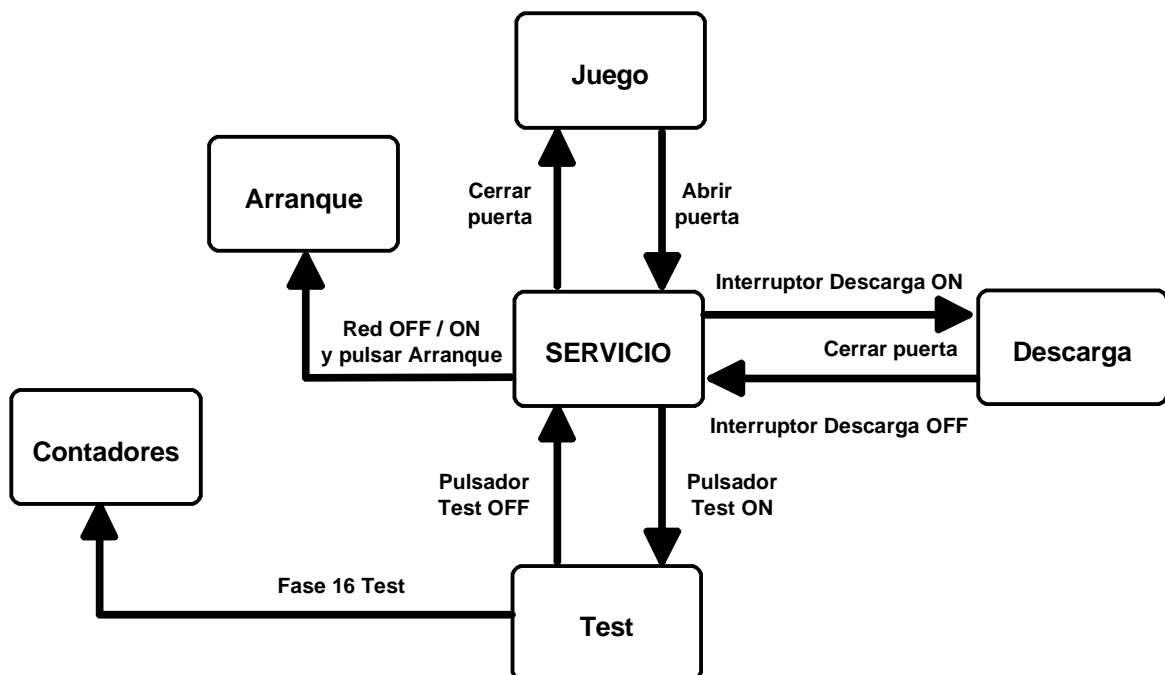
Juego

Arranque

Cerrar puerta

Abrir puerta

Interruptor Descarga ON

Red OFF / ON y pulsar Arranque

SERVICIO

Cerrar puerta

Descarga

Interruptor Descarga OFF

Contadores

Pulsador Test OFF

Pulsador Test ON

Fase 16 Test

Test